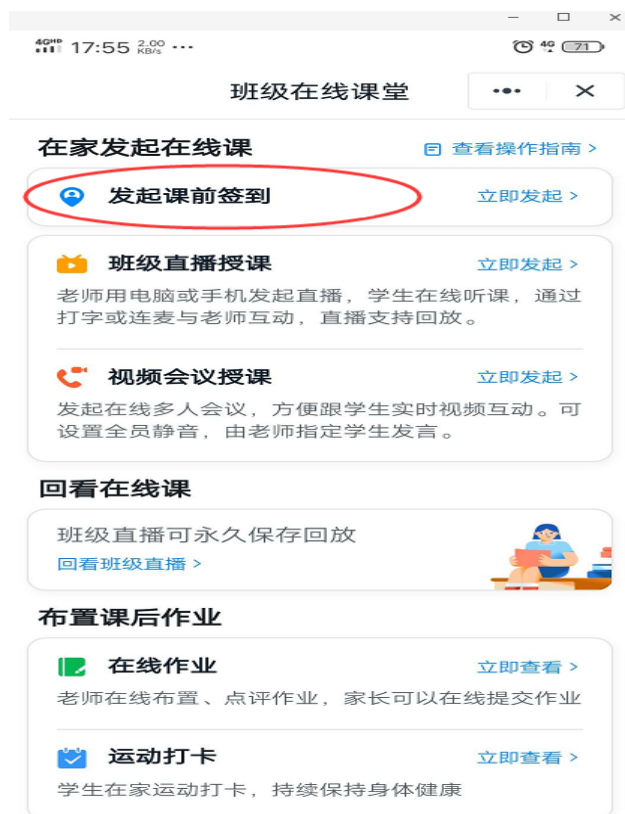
4GHD 17:55 2.00 KB/s ··· 4G 71

班级在线课堂

在家发起在线课
查看操作指南 >

发起课前签到
立即发起 >

班级直播授课
立即发起 >
老师用电脑或手机发起直播，学生在线听课，通过打字或连麦与老师互动，直播支持回放。

视频会议授课
立即发起 >
发起在线多人会议，方便跟学生实时视频互动。可设置全员静音，由老师指定学生发言。

回看在线课
班级直播可永久保存回放
回看班级直播 >

布置课后作业

在线作业
立即查看 >
老师在线布置、点评作业，家长可以在线提交作业

运动打卡
立即查看 >
学生在家运动打卡，持续保持身体健康